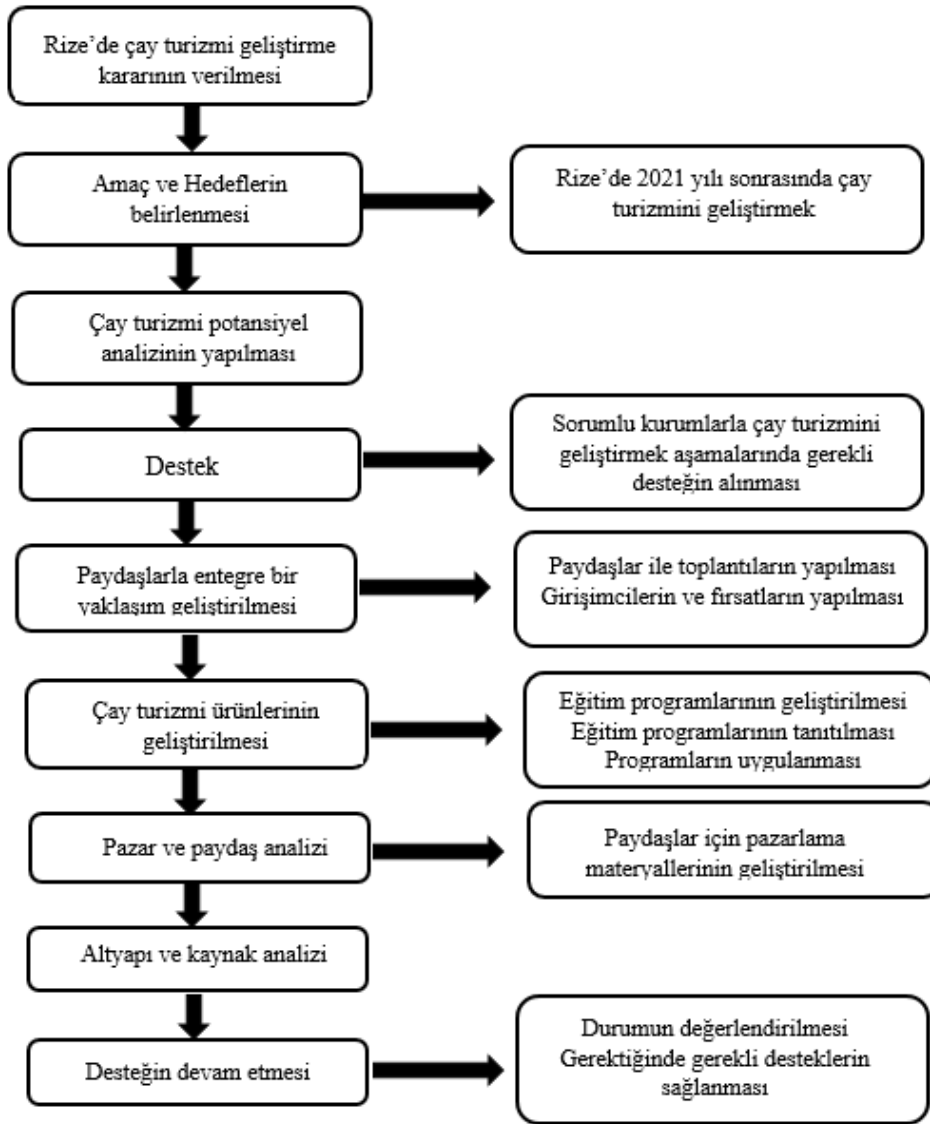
Rize'de çay turizmi geliştirme kararının verilmesi

Amaç ve Hedeflerin belirlenmesi

Rize'de 2021 yılı sonrasında çay turizmini geliştirmek

Çay turizmi potansiyel analizinin yapılması

Destek

Sorumlu kurumlarla çay turizmini geliştirmek aşamalarında gerekli desteğin alınması

Paydaşlarla entegre bir yaklaşım geliştirilmesi

Paydaşlar ile toplantıların yapılması
Girişimcilerin ve fırsatların yapılması

Çay turizmi ürünlerinin geliştirilmesi

Eğitim programlarının geliştirilmesi
Eğitim programlarının tanıtılması
Programların uygulanması

Pazar ve paydaş analizi

Paydaşlar için pazarlama materyallerinin geliştirilmesi

Altyapı ve kaynak analizi

Desteğin devam etmesi

Durumun değerlendirilmesi
Gerektiğinde gerekli desteklerin sağlanması